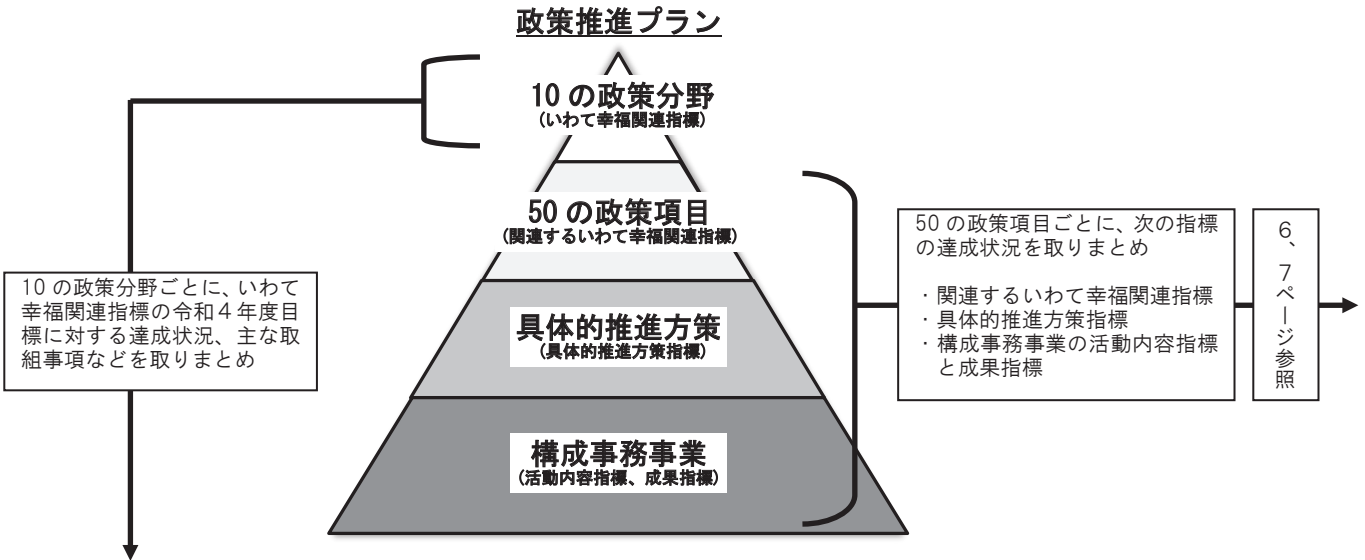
政策推進プラン

10 の政策分野
(いわて幸福関連指標)

50 の政策項目
(関連するいわて幸福関連指標)

具体的推進方策
(具体的推進方策指標)

構成事務事業
(活動内容指標、成果指標)

10 の政策分野ごとに、いわて幸福関連指標の令和４年度目標に対する達成状況、主な取組事項などを取りまとめ

50 の政策項目ごとに、次の指標の達成状況を取りまとめ

・関連するいわて幸福関連指標
・具体的推進方策指標
・構成事務事業の活動内容指標と成果指標

6、7ページ参照